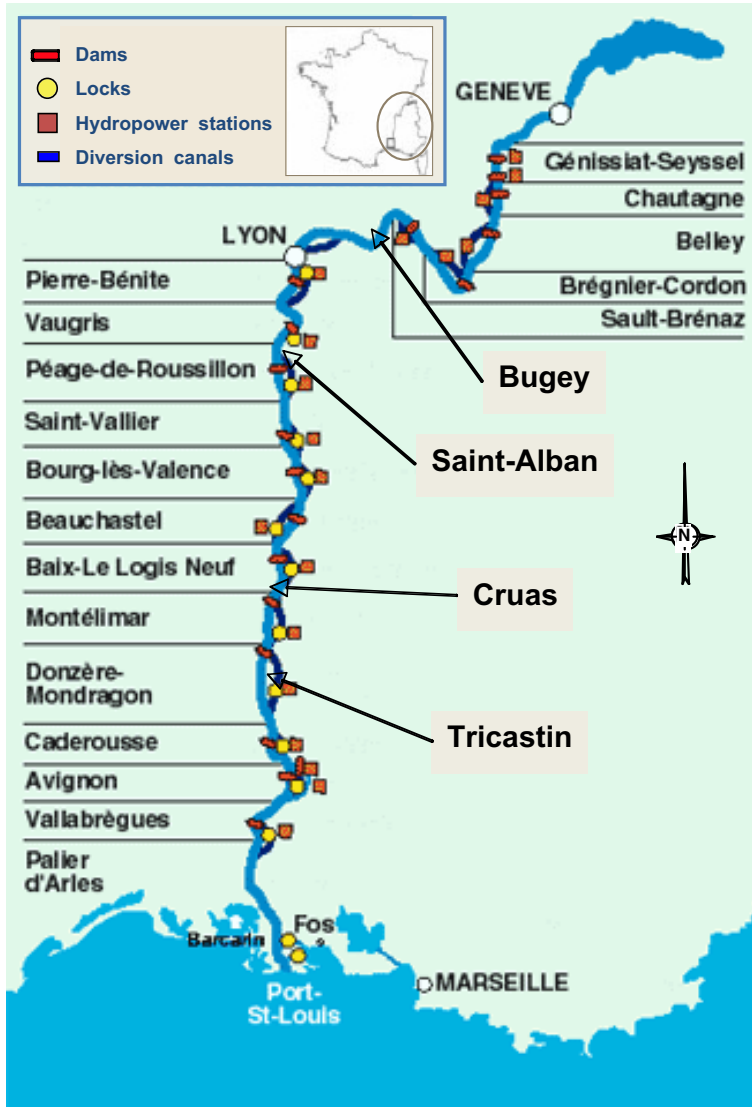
Dams
Locks
Hydropower stations
Diversion canals

GENEVE
Génissiat-Seyssel
Chautagne
Belley
Brégnier-Cordon
Sault-Brénaz

LYON
Pierre-Bénite
Vaugris
Péage-de-Roussillon
Saint-Vallier
Bourg-lès-Valence
Beauchastel
Baix-Le Logis Neuf
Montélimar
Donzère-Mondragon
Caderousse
Avignon
Vallabrègues
Palier d'Arles

Bugey
Saint-Alban
Cruas
Tricastin

N

Barcarin
Fos
MARSEILLE
Port-St-Louis